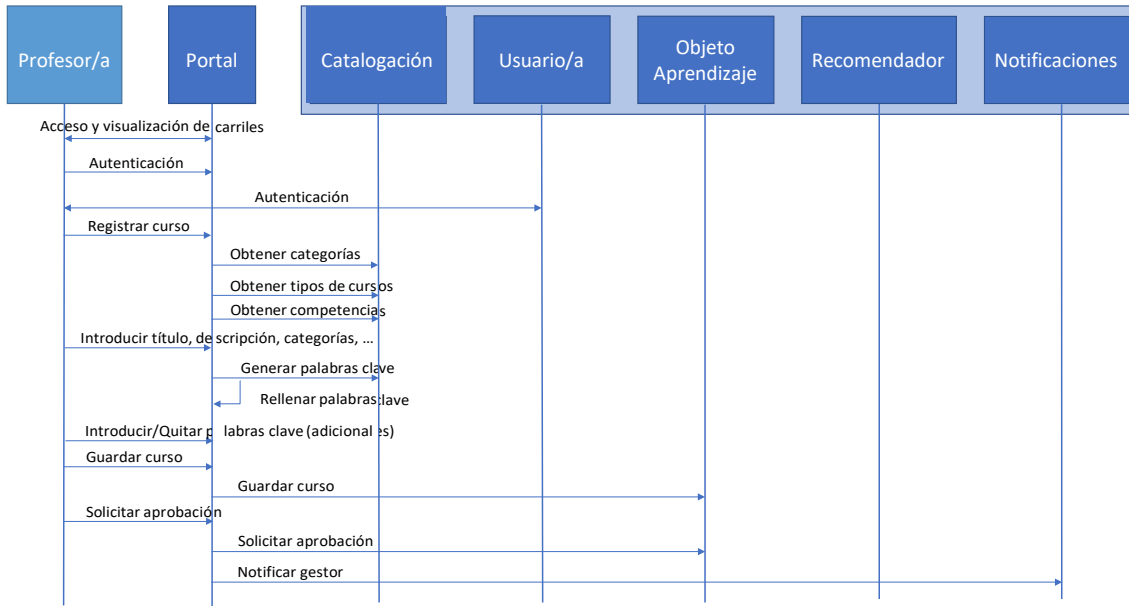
Profesor/a

Portal

Catalogación

Usuario/a

Objeto Aprendizaje

Recomendador

Notificaciones

Acceso y visualización de carriles

Autenticación

Autenticación

Registrar curso

Obtener categorías

Obtener tipos de cursos

Obtener competencias

Introducir título, descripción, categorías, ...

Generar palabras clave

Rellenar palabras clave

Introducir/Quitar palabras clave (adicionales)

Guardar curso

Guardar curso

Solicitar aprobación

Solicitar aprobación

Notificar gestor